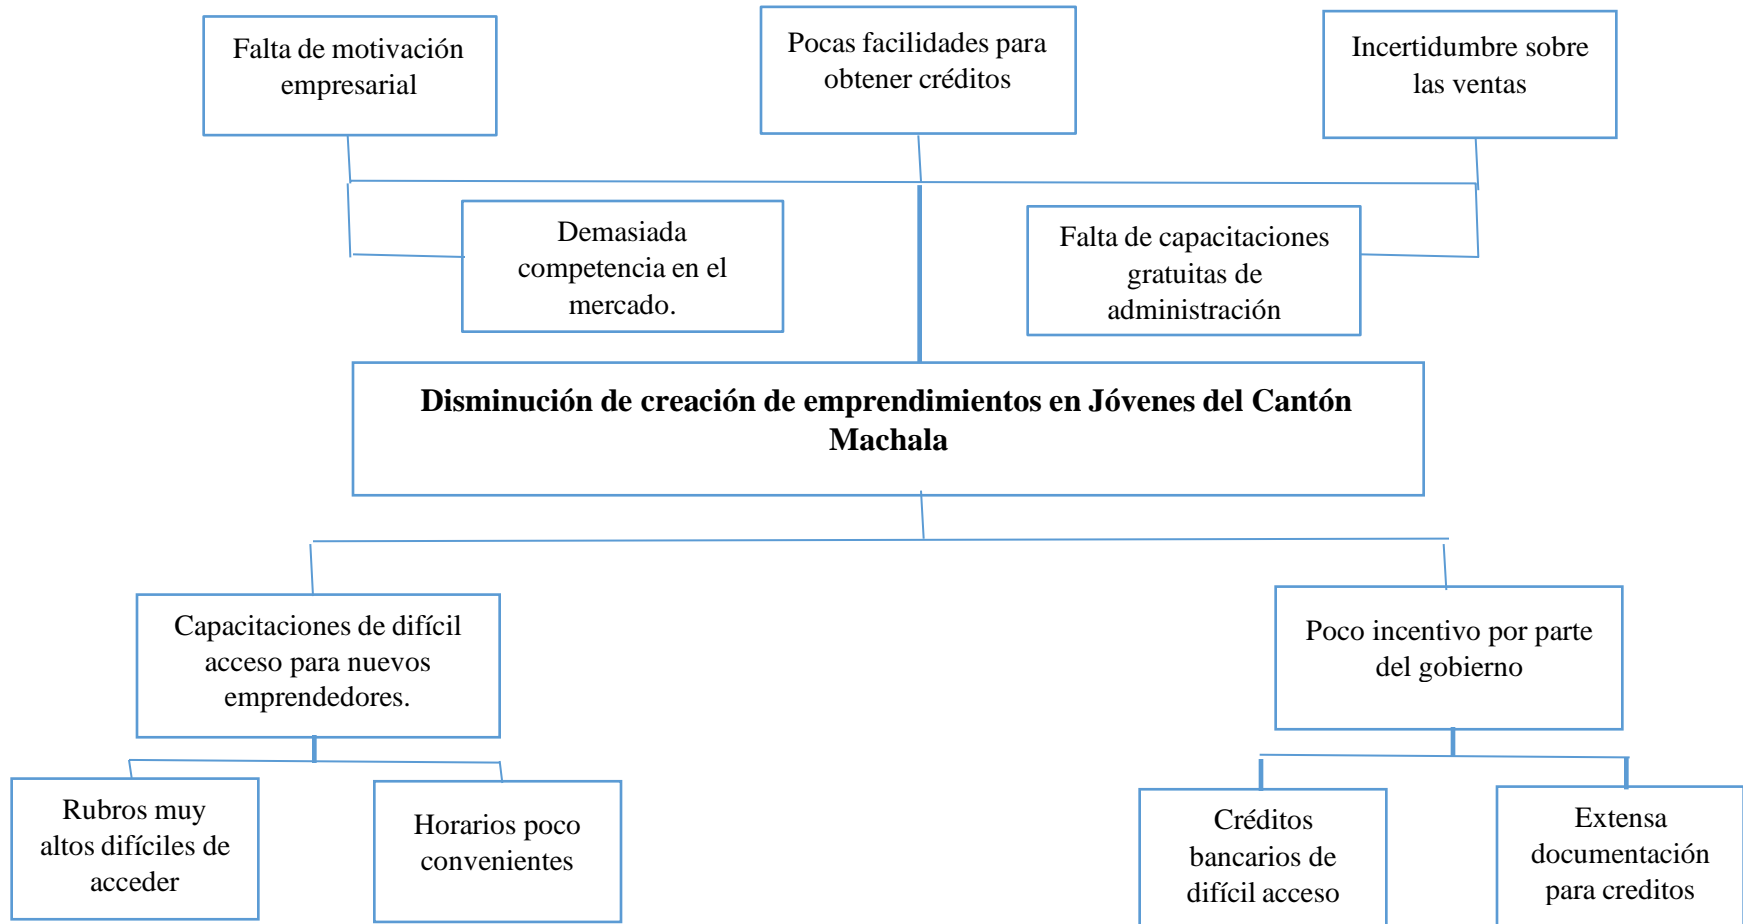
Falta de motivación empresarial

Pocas facilidades para obtener créditos

Incertidumbre sobre las ventas

Demasiada competencia en el mercado.

Falta de capacitaciones gratuitas de administración

**Disminución de creación de emprendimientos en Jóvenes del Cantón Machala**

Capacitaciones de difícil acceso para nuevos emprendedores.

Poco incentivo por parte del gobierno

Rubros muy altos difíciles de acceder

Horarios poco convenientes

Créditos bancarios de difícil acceso

Extensa documentación para creditos